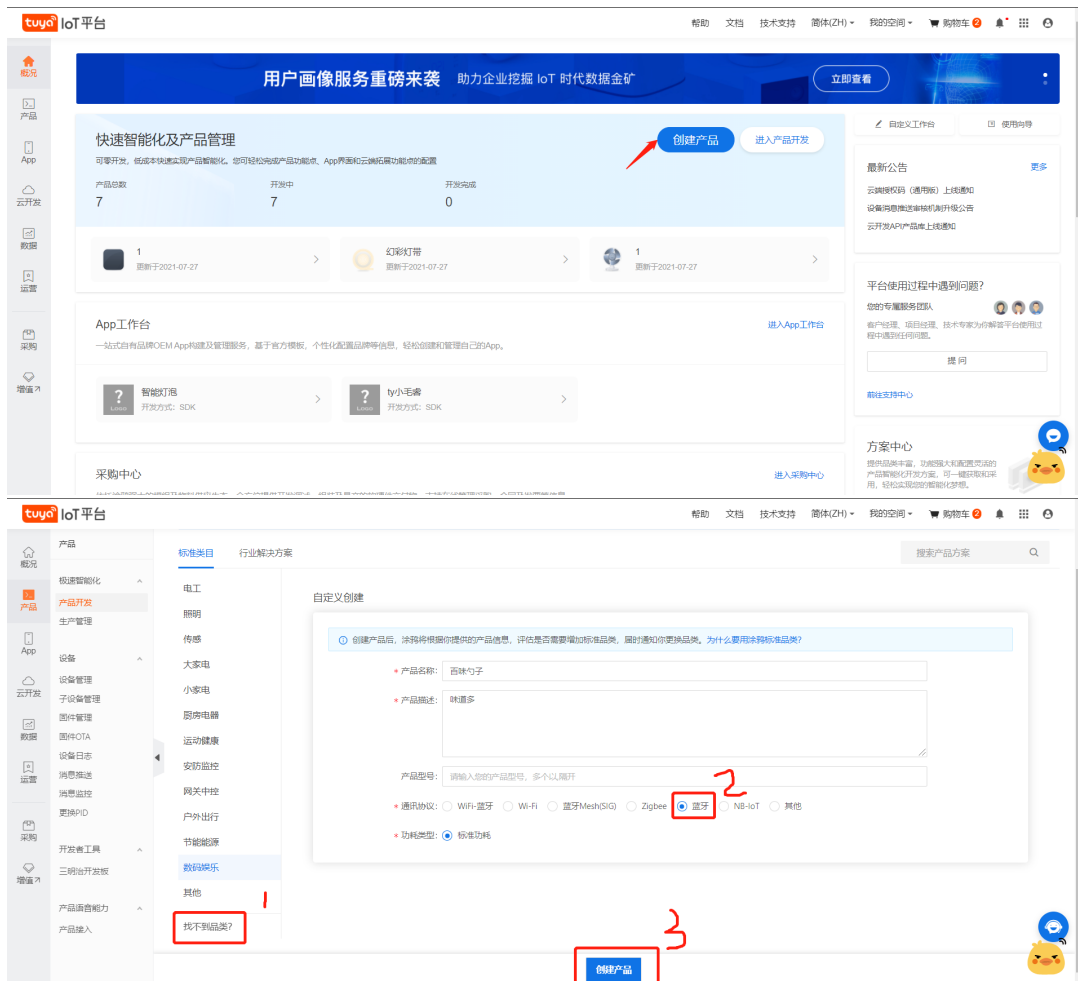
tuya IoT平台
帮助 文档 技术支持 简体(ZH) 我的空间 购物车 2

概况
产品
App
云开发
数据
运营
采购
增值

用户画像服务重磅来袭 助力企业挖掘 IoT 时代数据金矿
立即查看

快速智能化及产品管理
可零开发、低成本快速实现产品智能化。您可轻松完成产品功能点、App界面和云端拓展功能点的配置
创建产品
进入产品开发
产品总数 7
开发中 7
开发完成 0

1 更新于2021-07-27
幻彩灯带 更新于2021-07-27
1 更新于2021-07-27

自定义工作台
使用向导

最新公告
更多
云端授权码（通用版）上线通知
设备消息推送审核机制升级公告
云开发API产品库上线通知

平台使用过程中遇到问题?
您的专属服务团队
客户经理、项目经理、技术专家为你解答平台使用过程中遇到的任何问题。
提 问
前往支持中心

App工作台
一站式自有品牌OEM App构建及管理服务，基于官方模板，个性化配置品牌等信息，轻松创建和管理自己的App。
进入App工作台
智能灯泡 开发方式：SDK
ty小毛睿 开发方式：SDK

方案中心
提供品类丰富、功能强大和配置灵活的产品智能化开发方案，可一键获取和采用，轻松实现您的智能化梦想。

采购中心
进入采购中心

tuya IoT平台
帮助 文档 技术支持 简体(ZH) 我的空间 购物车 2

概况
产品
App
云开发
数据
运营
采购
增值

产品
极速智能化
产品开发
生产管理
设备
设备管理
子设备管理
固件管理
固件OTA
设备日志
消息推送
消息监控
更换PID
开发者工具
三明治开发板
产品语音能力
产品接入

标准类目 行业解决方案
搜索产品方案

电工
照明
传感
大家电
小家电
厨房电器
运动健康
安防监控
网关中控
户外出行
节能能源
数码娱乐
其他
找不到品类?
1

自定义创建
创建产品后，涂鸦将根据你提供的产品信息，评估是否需要增加标准品类，届时通知你更换品类。为什么要用涂鸦标准品类?
* 产品名称: 百味勺子
* 产品描述: 味道多
产品型号: 请输入您的产品型号，多个以,隔开
* 通讯协议: WiFi-蓝牙 Wi-Fi 蓝牙Mesh(SIG) Zigbee 蓝牙 NB-IoT 其他
2
* 功耗类型: 标准功耗

3
创建产品